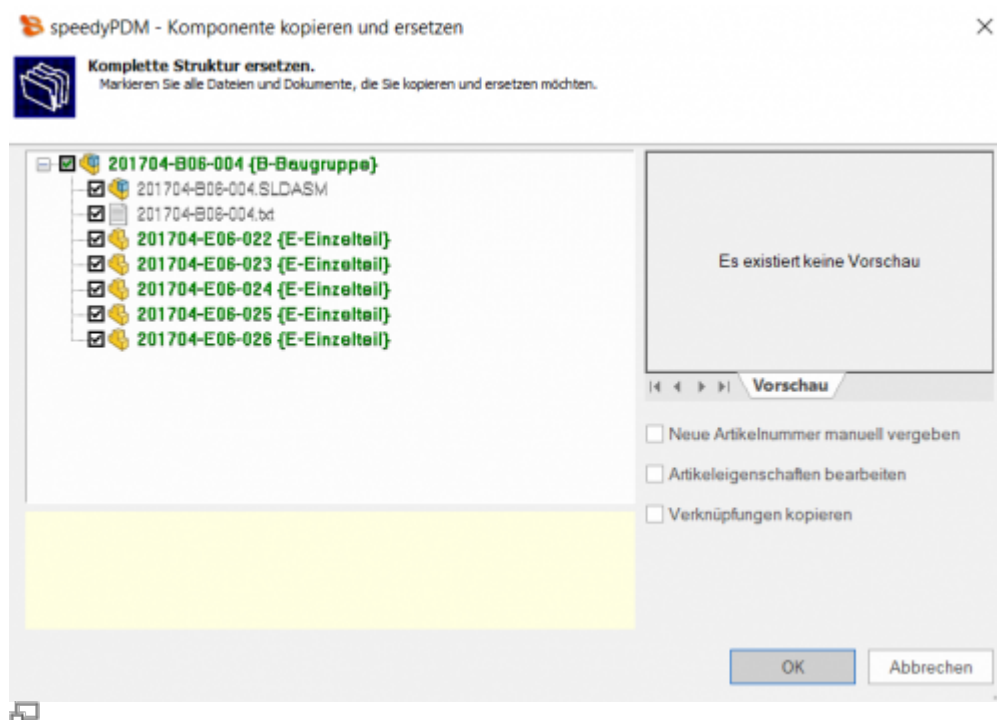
speedyPDM - Komponente kopieren und ersetzen

×

Komplette Struktur ersetzen.
Markieren Sie alle Dateien und Dokumente, die Sie kopieren und ersetzen möchten.

201704-B06-004 {B-Baugruppe}
201704-B06-004.SLDASM
201704-B06-004.txt
201704-E06-022 {E-Einzelteil}
201704-E06-023 {E-Einzelteil}
201704-E06-024 {E-Einzelteil}
201704-E06-025 {E-Einzelteil}
201704-E06-026 {E-Einzelteil}

Es existiert keine Vorschau

Vorschau

Neue Artikelnummer manuell vergeben
Artikeleigenschaften bearbeiten
Verknüpfungen kopieren

OK
Abbrechen